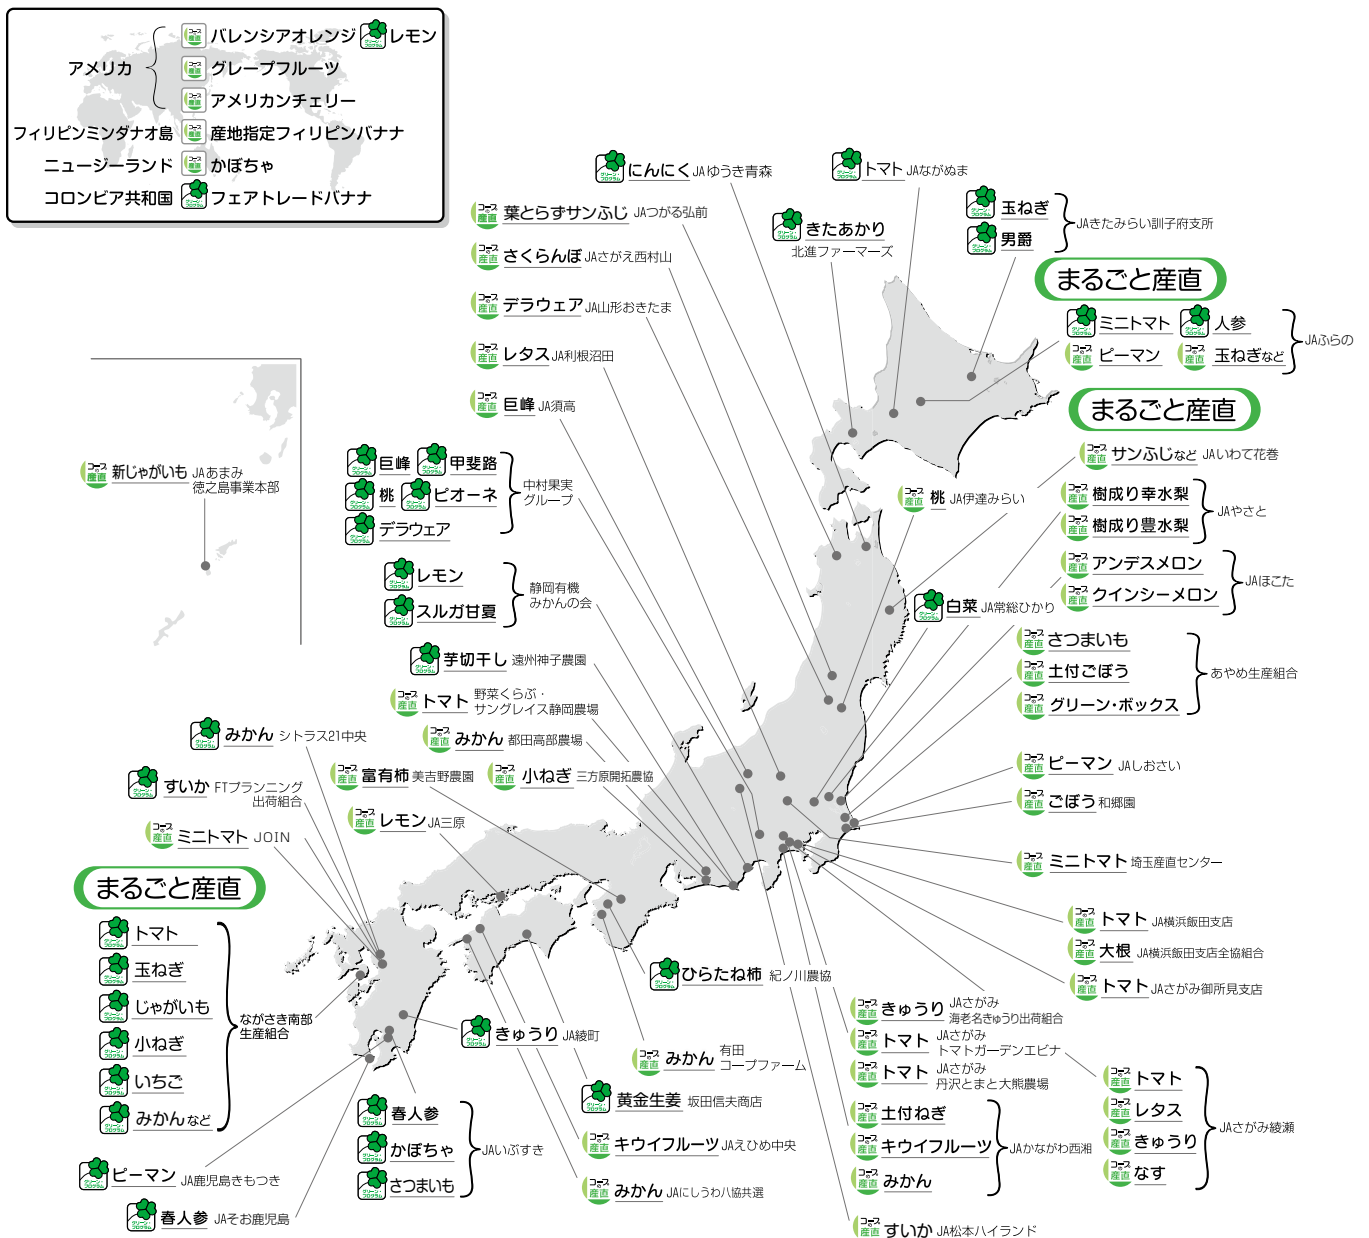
アメリカ
バレンシアオレンジ
レモン
グレープフルーツ
アメリカンチェリー
フィリピンミンダナオ島
産地指定フィリピンバナナ
ニュージーランド
かぼちゃ
コロンビア共和国
フェアトレードバナナ

にんにく JAゆうき青森
トマト JAながぬま
葉とらずサンふじ JAつがる弘前
きたあかり 北進ファーマーズ
玉ねぎ
男爵
JAきたみらい訓子府支所
さくらんぼ JAさがえ西村山
デラウェア JA山形おきたま
まるごと産直
ミニトマト
人参
ピーマン
玉ねぎなど
JAふらの
レタス JA利根沼田
巨峰 JA須高
まるごと産直
サンふじなど JAいわて花巻
新じゃがいも JAあまみ 徳之島事業本部
巨峰
甲斐路
桃
ピオーネ
デラウェア
中村果実グループ
桃 JA伊達みらい
樹成り幸水梨
樹成り豊水梨
JAやさと
アンデスメロン
クインシーメロン
JAほこた
レモン
スルガ甘夏
静岡有機みかんの会
白菜 JA常総ひかり
さつまいも
土付ごぼう
グリーン・ボックス
あやめ生産組合
芋切干し 遠州神子農園
トマト 野菜くらぶ・サングレイス静岡農場
みかん シトラス21中央
みかん 都田高部農場
ピーマン JAしおさい
すいか FTプランニング出荷組合
富有柿 美吉野農園
小ねぎ 三方原開拓農協
ごぼう 和郷園
ミニトマト JOIN
レモン JA三原
ミニトマト 埼玉産直センター
まるごと産直
トマト
玉ねぎ
じゃがいも
小ねぎ
いちご
みかんなど
ながさき南部生産組合
トマト JA横浜飯田支店
大根 JA横浜飯田支店全協組合
トマト JAさがみ御所見支店
ひらたね柿 紀ノ川農協
きゅうり JAさがみ 海老名きゅうり出荷組合
トマト JAさがみ トマトガーデンエビナ
トマト JAさがみ 丹沢とまと大熊農場
きゅうり JA綾町
みかん 有田コープファーム
トマト
レタス
きゅうり
なす
JAさがみ綾瀬
春人参
かぼちゃ
さつまいも
JAいぶすき
黄金生姜 坂田信夫商店
土付ねぎ
キウイフルーツ
みかん
JAながわ西湘
キウイフルーツ JAえひめ中央
ピーマン JA鹿児島きもつき
みかん JAにしうわ八協共選
春人参 JAそお鹿児島
すいか JA松本ハイランド